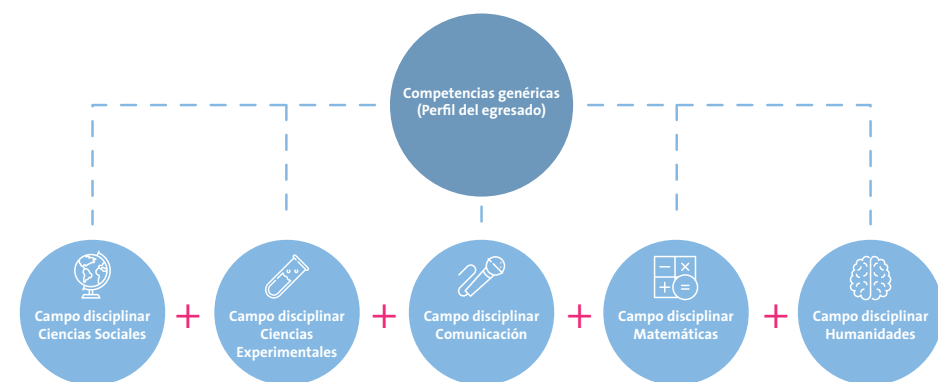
Competencias genéricas (Perfil del egresado)

Campo disciplinar Ciencias Sociales

+

Campo disciplinar Ciencias Experimentales

+

Campo disciplinar Comunicación

+

Campo disciplinar Matemáticas

+

Campo disciplinar Humanidades